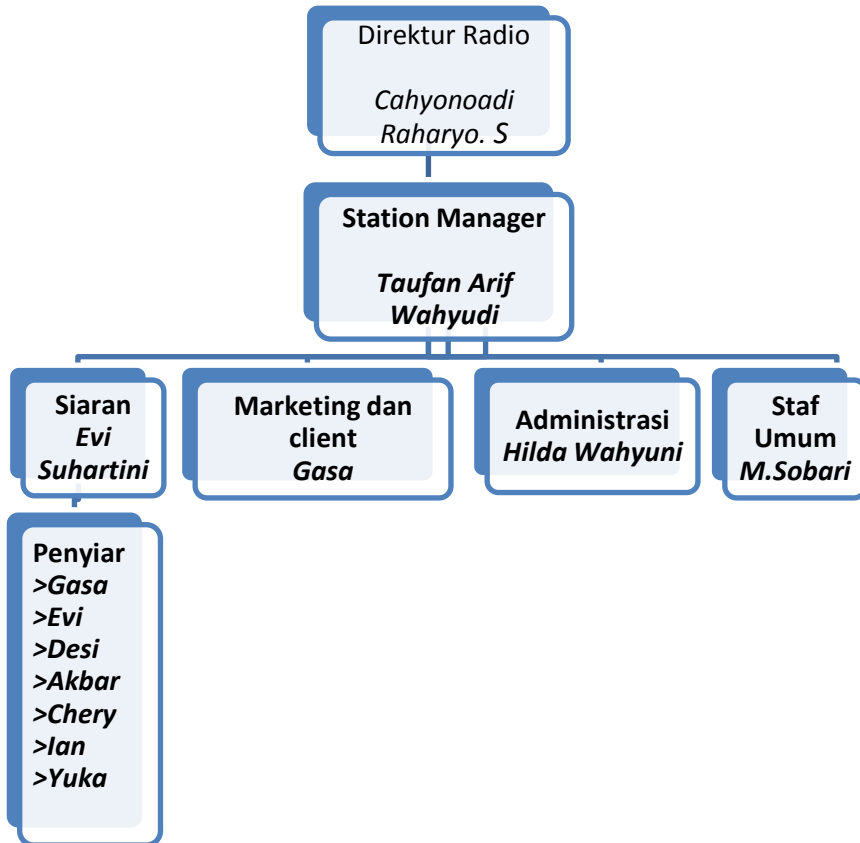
Direktur Radio

Cahyonoadi Raharyo. S

Station Manager

Taufan Arif Wahyudi

Siaran
Evi Suhartini

Marketing dan client
Gasa

Administrasi
Hilda Wahyuni

Staf Umum
M.Sobari

Penyiar
>Gasa
>Evi
>Desi
>Akbar
>Chery
>Ian
>Yuka